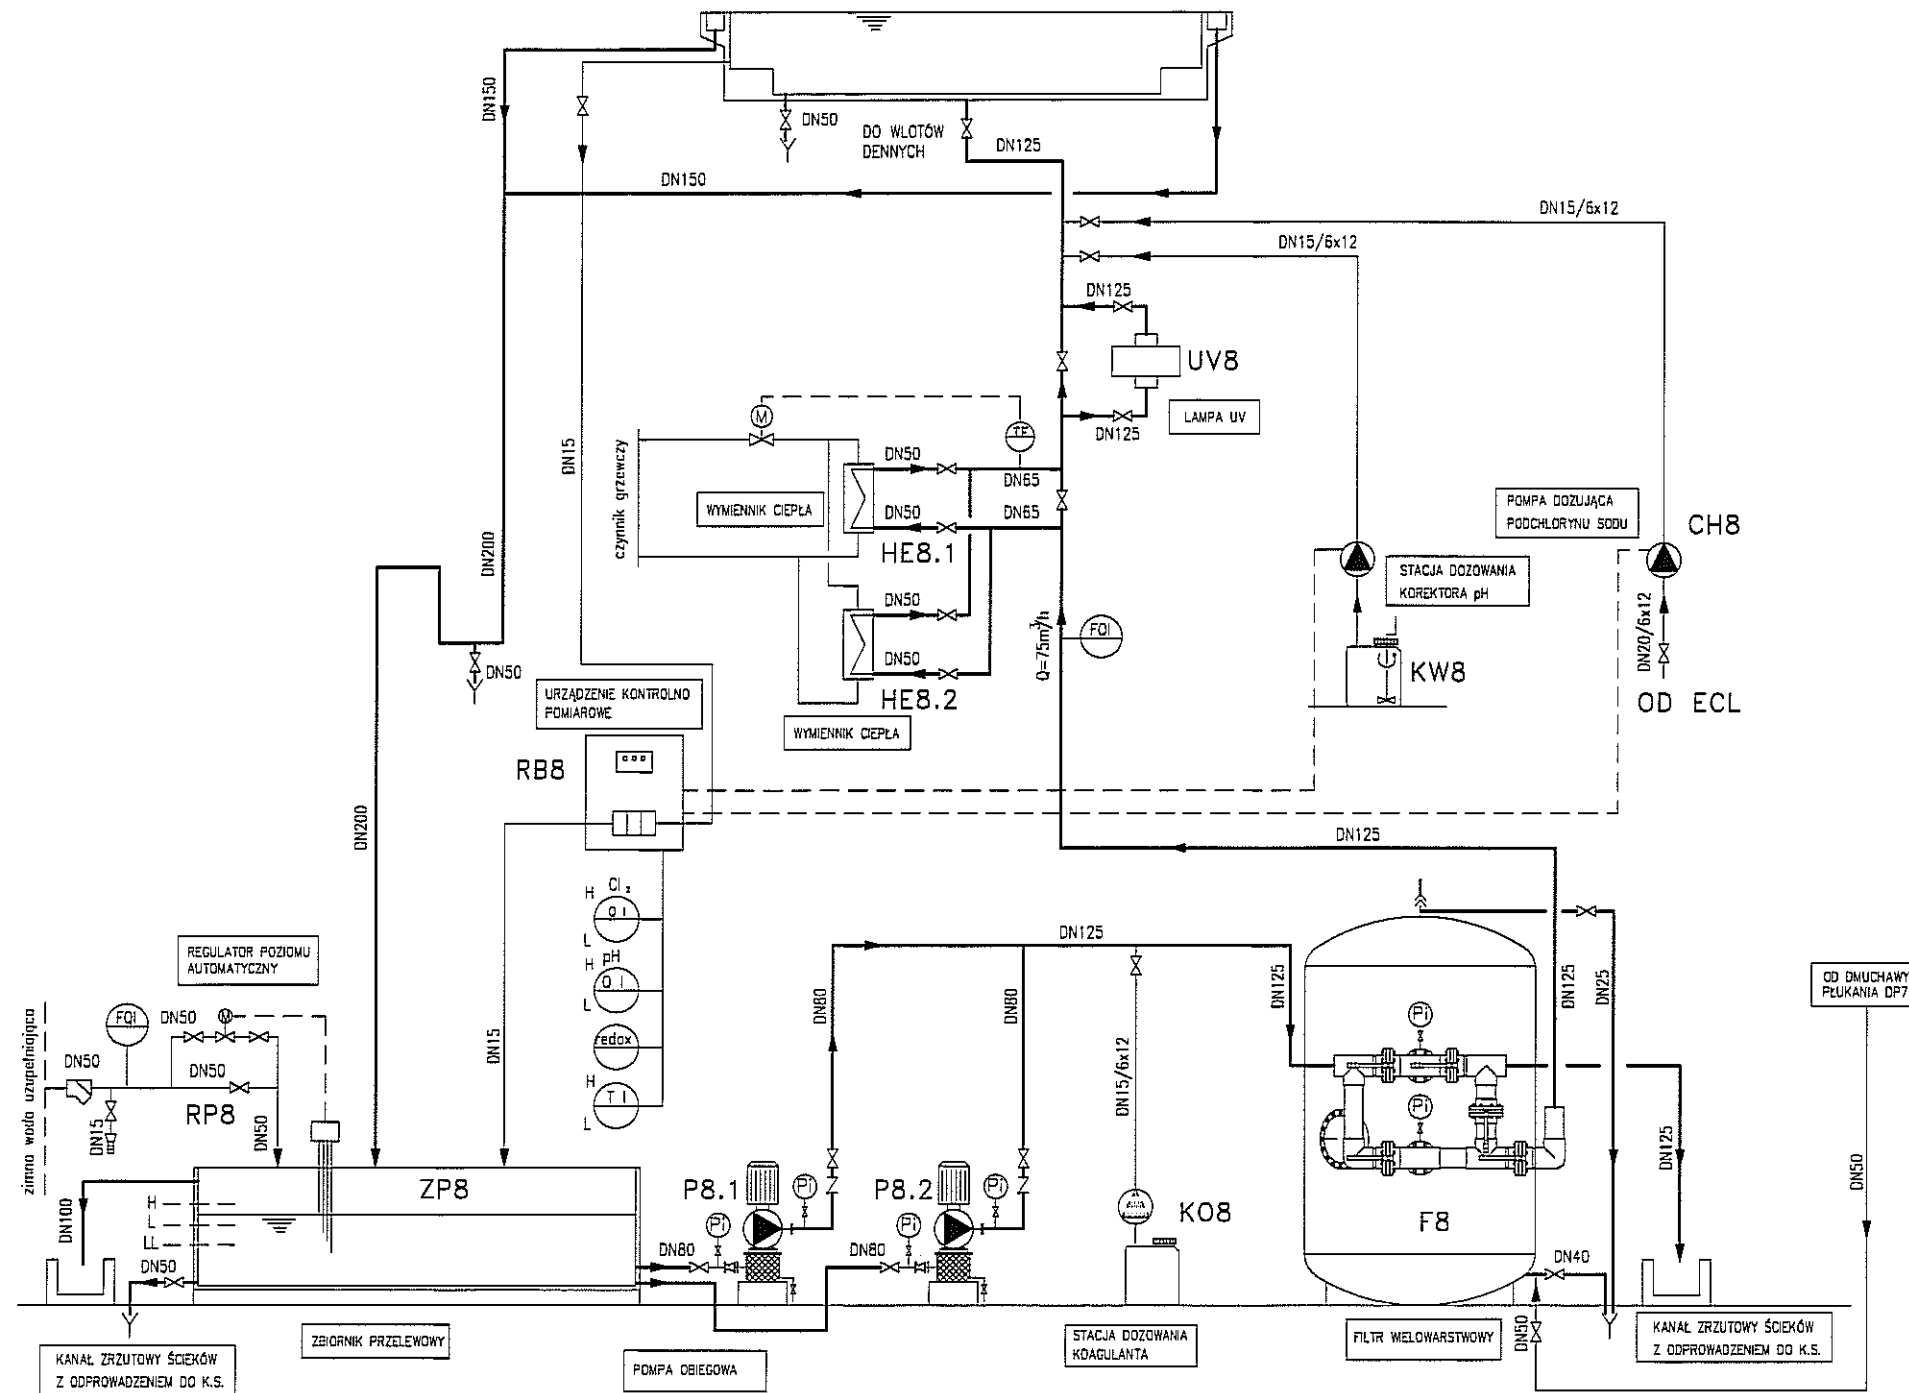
DN150

DN50

DO WLOTÓW DENNYCH

DN125

DN150

DN15/6x12

DN15/6x12

DN125

UV8

LAMPA UV

DN125

M

TF

DN15

czynnik grzewczy

WYMIENNIK CIEPŁA

DN50

DN65

DN50

DN65

HE8.1

POMPA DOZUJĄCA PODCHLORYNU SODU

CH8

STACJA DOZOWANIA KOREKTORA pH

DN200

DN50

$Q=75m^3/h$

FQI

DN50

DN50

HE8.2

KW8

DN20/6x12

OD ECL

URZĄDZENIE KONTROLNO POMIAROWE

WYMIENNIK CIEPŁA

RB8

DN200

DN125

H $Cl_2$ QI L

H pH QI L

redox

H TI L

DN125

REGULATOR POZIOMU AUTOMATYCZNY

DN80

DN80

DN15/6x12

DN125

DN125

DN25

OD DMUCHAWY PŁUKANIA DP7

zimna woda uzupełniająca

FQI

DN50

M

DN50

DN50

RP8

DN15

DN50

DN15

Pi

Pi

DN125

ZP8

P8.1

Pi

P8.2

Pi

DN50

DN100

H

L

LL

Pi

Pi

KO8

F8

DN50

DN80

DN80

DN40

DN50

KANAŁ ZRZUTOWY ŚCIEKÓW Z ODPROWADZENIEM DO K.S.

ZBIORNIK PRZELEWOWY

POMPA OBIEGOWA

STACJA DOZOWANIA KOAGULANTA

FILTR WIELOWARSTWOWY

KANAŁ ZRZUTOWY ŚCIEKÓW Z ODPROWADZENIEM DO K.S.